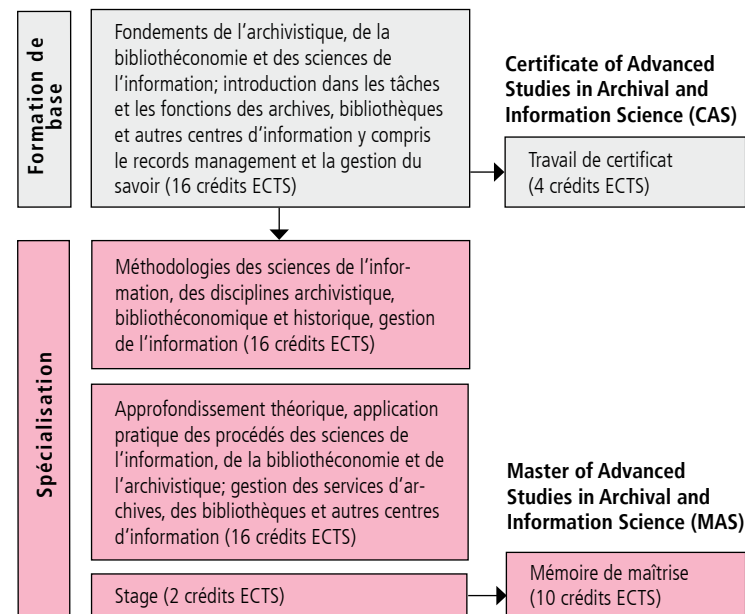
Formation de base

Fondements de l'archivistique, de la bibliothéconomie et des sciences de l'information; introduction dans les tâches et les fonctions des archives, bibliothèques et autres centres d'information y compris le records management et la gestion du savoir (16 crédits ECTS)

Certificate of Advanced Studies in Archival and Information Science (CAS)

Travail de certificat (4 crédits ECTS)

Spécialisation

Méthodologies des sciences de l'information, des disciplines archivistique, bibliothéconomique et historique, gestion de l'information (16 crédits ECTS)

Approfondissement théorique, application pratique des procédés des sciences de l'information, de la bibliothéconomie et de l'archivistique; gestion des services d'archives, des bibliothèques et autres centres d'information (16 crédits ECTS)

Master of Advanced Studies in Archival and Information Science (MAS)

Stage (2 crédits ECTS)

Mémoire de maîtrise (10 crédits ECTS)